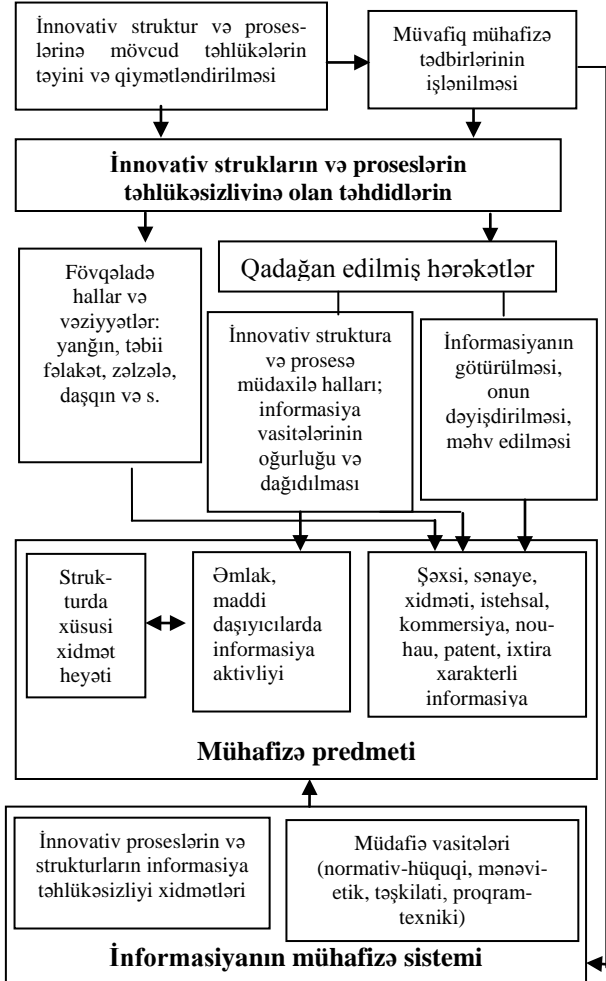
İnnovativ struktur və proseslərinə mövcud təhlükələrin təyini və qiymətləndirilməsi

Müvafiq mühafizə tədbirlərinin işlənilməsi

İnnovativ strukların və proseslərin təhlükəsizliyinə olan təhdidlərin

Fövqəladə hallar və vəziyyətlər: yanğın, təbii fəlakət, zəlzələ, daşqın və s.

Qadağan edilmiş hərəkətlər

İnnovativ struktura və prosesə müdaxilə halları; informasiya vasitələrinin oğurluğu və dağıdılması

İnformasiyanın götürülməsi, onun dəyişdirilməsi, məhv edilməsi

Strukturda xüsusi xidmət heyəti

Əmlak, maddi daşıyıcılarda informasiya aktivliyi

Şəxsi, sənaye, xidməti, istehsal, kommersiya, nou-hau, patent, ixtira xarakterli informasiya

Mühafizə predmeti

İnnovativ proseslərin və strukturların informasiya təhlükəsizliyi xidmətləri

Müdafiə vasitələri (normativ-hüquqi, mənəvi-etik, təşkilati, proqram-texniki)

İnformasiyanın mühafizə sistemi